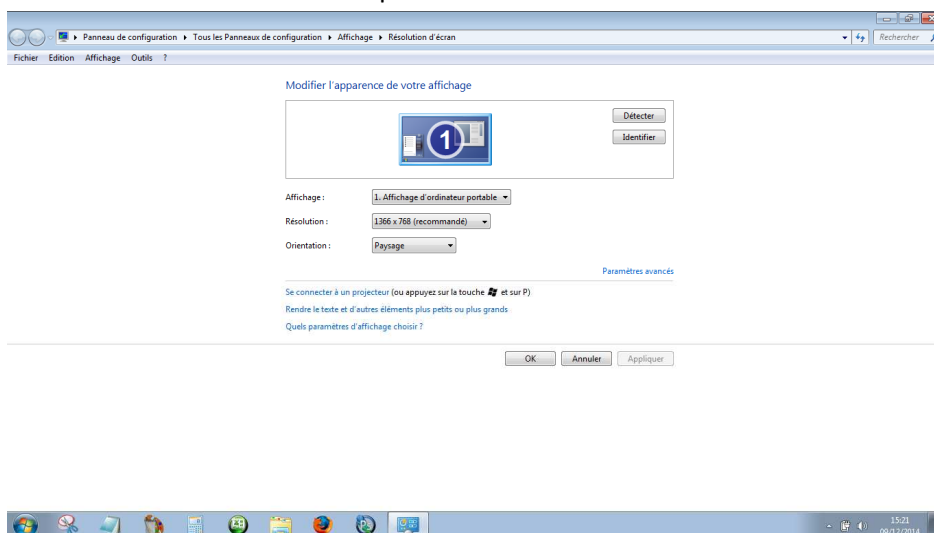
Panneau de configuration ▸ Tous les Panneaux de configuration ▸ Affichage ▸ Résolution d'écran

Rechercher

Fichier Edition Affichage Outils ?

Modifier l'apparence de votre affichage

Détecter

Identifier

1

Affichage : 1. Affichage d'ordinateur portable

Résolution : 1366 x 768 (recommandé)

Orientation : Paysage

Paramètres avancés

Se connecter à un projecteur (ou appuyez sur la touche et sur P)

Rendre le texte et d'autres éléments plus petits ou plus grands

Quels paramètres d'affichage choisir ?

OK Annuler Appliquer

15:21
09/12/2014